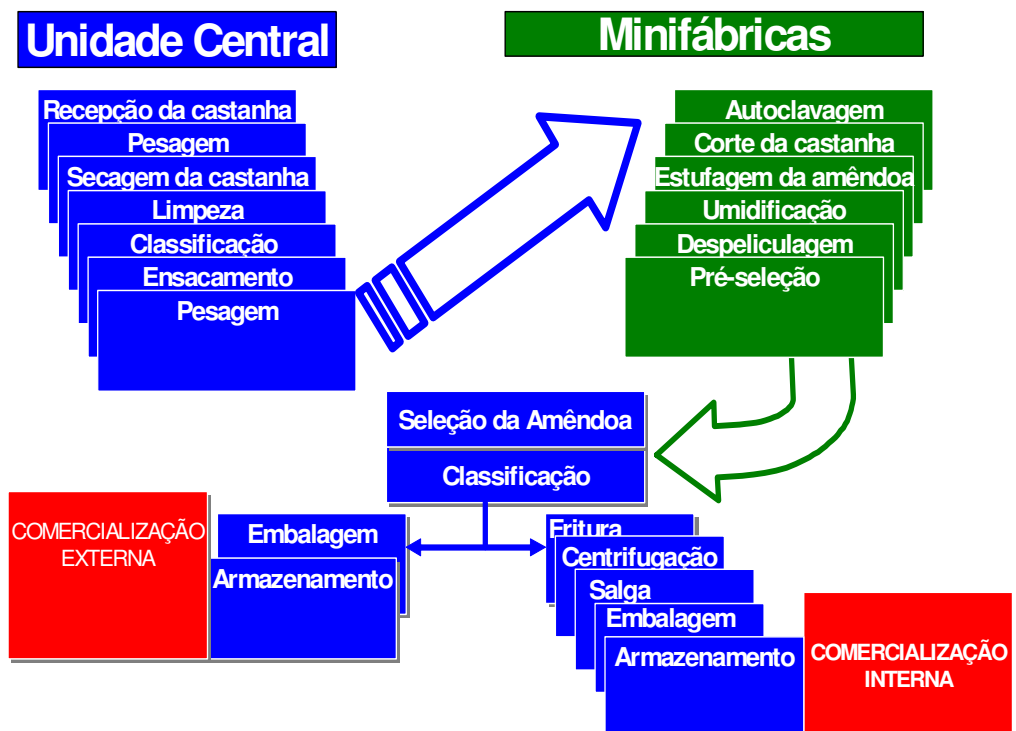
Unidade Central

Minifábricas

Recepção da castanha
Pesagem
Secagem da castanha
Limpeza
Classificação
Ensacamento
Pesagem

Autoclavagem
Corte da castanha
Estufagem da amêndoa
Umidificação
Despeliculagem
Pré-seleção

Seleção da Amêndoa
Classificação

COMERCIALIZAÇÃO EXTERNA

Embalagem
Armazenamento

Fritura
Centrifugação
Salga
Embalagem
Armazenamento

COMERCIALIZAÇÃO INTERNA